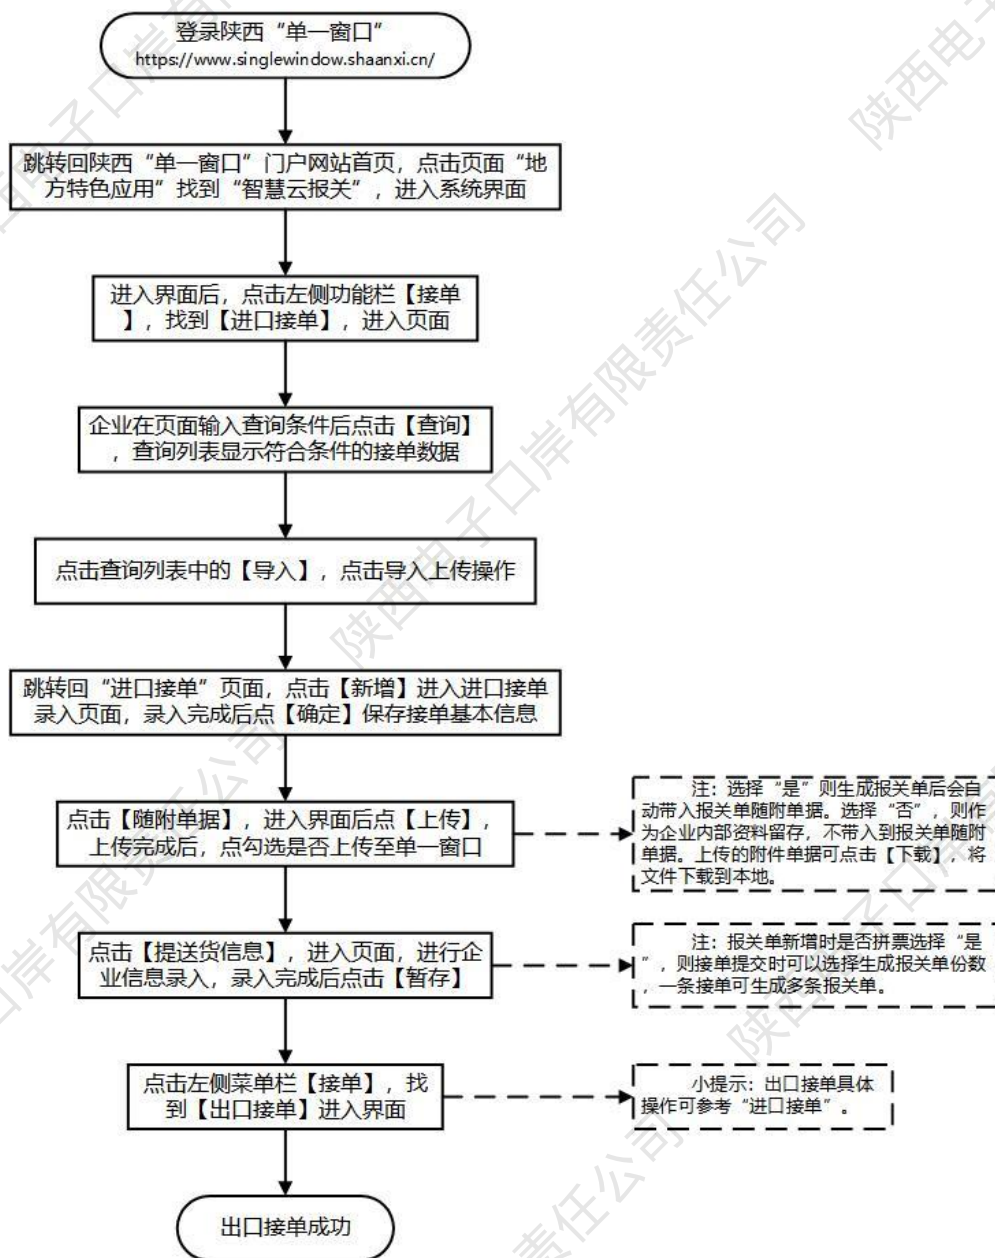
登录陕西“单一窗口”
https://www.singlewindow.shaanxi.cn/

跳转回陕西“单一窗口”门户网站首页，点击页面“地方特色应用”找到“智慧云报关”，进入系统界面

进入界面后，点击左侧功能栏【接单】，找到【进口接单】，进入页面

企业在页面输入查询条件后点击【查询】，查询列表显示符合条件的接单数据

点击查询列表中的【导入】，点击导入上传操作

跳转回“进口接单”页面，点击【新增】进入进口接单录入页面，录入完成后点【确定】保存接单基本信息

点击【随附单据】，进入界面后点【上传】，上传完成后，点勾选是否上传至单一窗口

注：选择“是”则生成报关单后会自动带入报关单随附单据。选择“否”，则作为企业内部资料留存，不带入到报关单随附单据。上传的附件单据可点击【下载】，将文件下载到本地。

点击【提送货信息】，进入页面，进行企业信息录入，录入完成后点击【暂存】

注：报关单新增时是否拼票选择“是”，则接单提交时可以选择生成报关单份数，一条接单可生成多条报关单。

点击左侧菜单栏【接单】，找到【出口接单】进入界面

小提示：出口接单具体操作可参考“进口接单”。

出口接单成功

陕西电子口岸有限责任公司